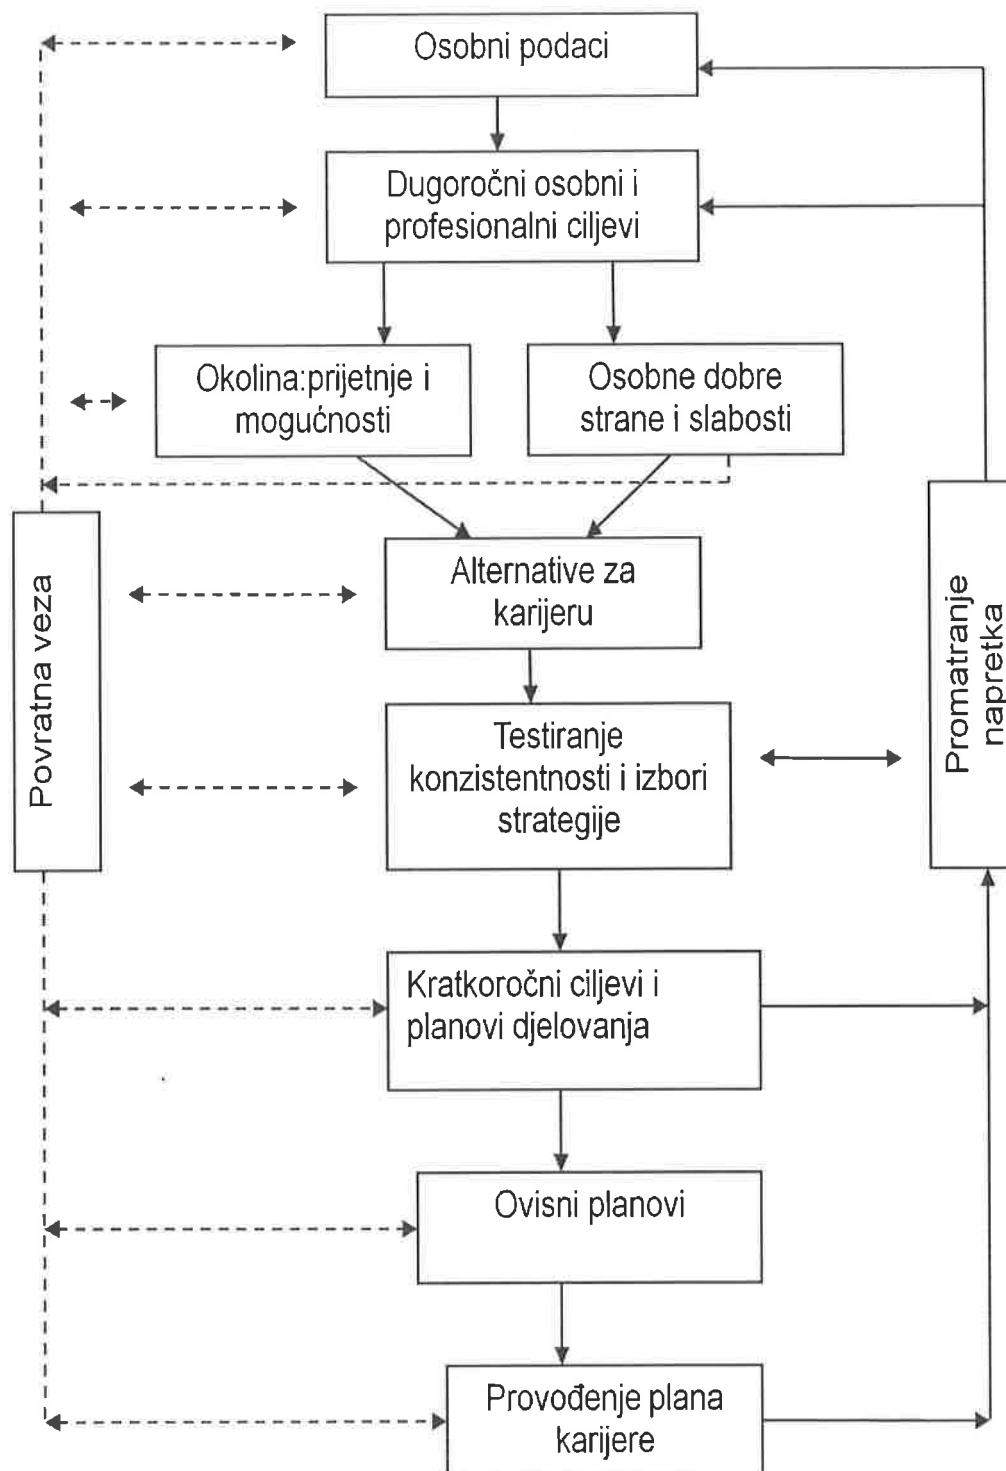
Osobni podaci

Dugoročni osobni i profesionalni ciljevi

Okolina:prijetnje i mogućnosti

Osobne dobre strane i slabosti

Povratna veza

Alternative za karijeru

Testiranje konzistentnosti i izbori strategije

Promatranje napretka

Kratkoročni ciljevi i planovi djelovanja

Ovisni planovi

Provođenje plana karijere